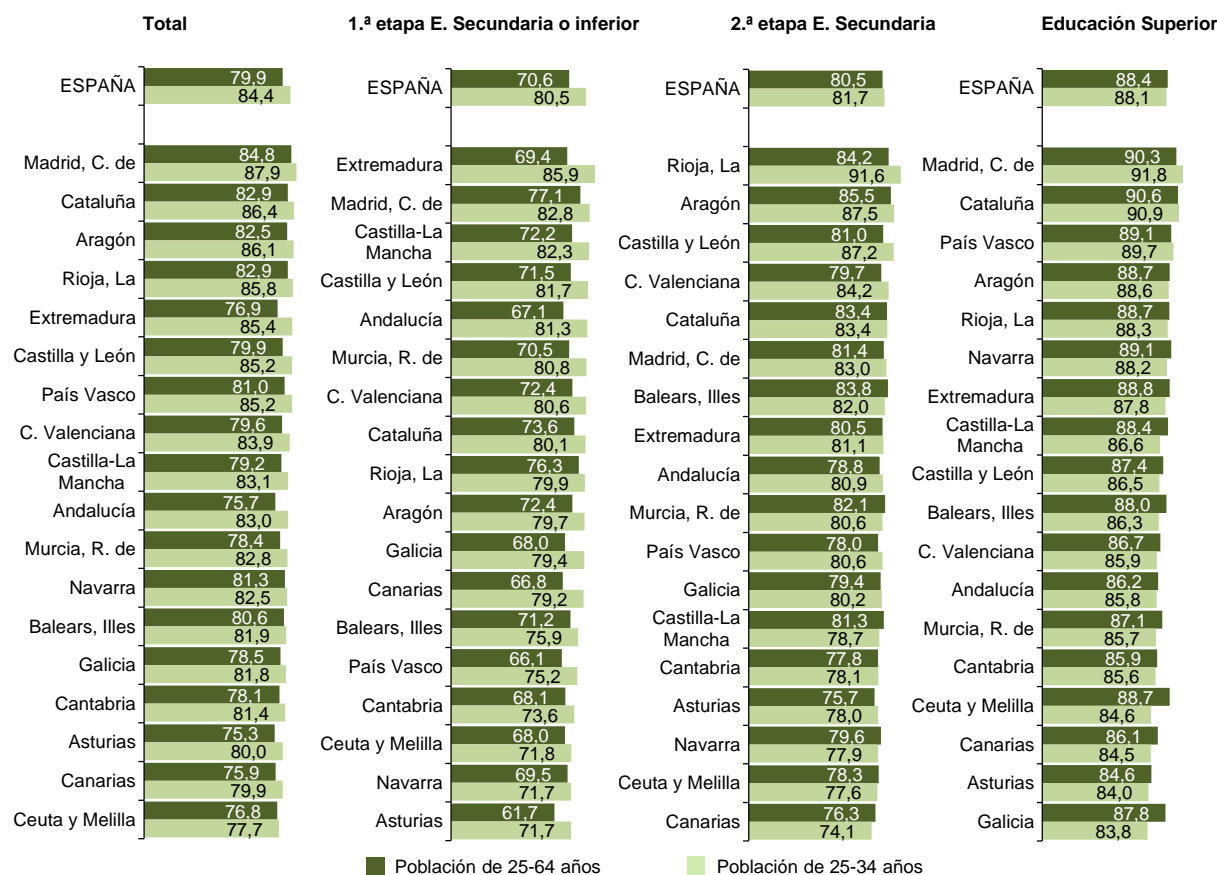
Total

| | Población de 25-64 años | Población de 25-34 años |
|---|---|---|
| ESPAÑA | 79,9 | 84,4 |
| Madrid, C. de | 84,8 | 87,9 |
| Cataluña | 82,9 | 86,4 |
| Aragón | 82,5 | 86,1 |
| Rioja, La | 82,9 | 85,8 |
| Extremadura | 76,9 | 85,4 |
| Castilla y León | 79,9 | 85,2 |
| País Vasco | 81,0 | 85,2 |
| C. Valenciana | 79,6 | 83,9 |
| Castilla-La Mancha | 79,2 | 83,1 |
| Andalucía | 75,7 | 83,0 |
| Murcia, R. de | 78,4 | 82,8 |
| Navarra | 81,3 | 82,5 |
| Balears, Illes | 80,6 | 81,9 |
| Galicia | 78,5 | 81,8 |
| Cantabria | 78,1 | 81,4 |
| Asturias | 75,3 | 80,0 |
| Canarias | 75,9 | 79,9 |
| Ceuta y Melilla | 76,8 | 77,7 |

1.ª etapa E. Secundaria o inferior

| | Población de 25-64 años | Población de 25-34 años |
|---|---|---|
| ESPAÑA | 70,6 | 80,5 |
| Extremadura | 69,4 | 85,9 |
| Madrid, C. de | 77,1 | 82,8 |
| Castilla-La Mancha | 72,2 | 82,3 |
| Castilla y León | 71,5 | 81,7 |
| Andalucía | 67,1 | 81,3 |
| Murcia, R. de | 70,5 | 80,8 |
| C. Valenciana | 72,4 | 80,6 |
| Cataluña | 73,6 | 80,1 |
| Rioja, La | 76,3 | 79,9 |
| Aragón | 72,4 | 79,7 |
| Galicia | 68,0 | 79,4 |
| Canarias | 66,8 | 79,2 |
| Balears, Illes | 71,2 | 75,9 |
| País Vasco | 66,1 | 75,2 |
| Cantabria | 68,1 | 73,6 |
| Ceuta y Melilla | 68,0 | 71,8 |
| Navarra | 69,5 | 71,7 |
| Asturias | 61,7 | 71,7 |

2.ª etapa E. Secundaria

| | Población de 25-64 años | Población de 25-34 años |
|---|---|---|
| ESPAÑA | 80,5 | 81,7 |
| Rioja, La | 84,2 | 91,6 |
| Aragón | 85,5 | 87,5 |
| Castilla y León | 81,0 | 87,2 |
| C. Valenciana | 79,7 | 84,2 |
| Cataluña | 83,4 | 83,4 |
| Madrid, C. de | 81,4 | 83,0 |
| Balears, Illes | 83,8 | 82,0 |
| Extremadura | 80,5 | 81,1 |
| Andalucía | 78,8 | 80,9 |
| Murcia, R. de | 82,1 | 80,6 |
| País Vasco | 78,0 | 80,6 |
| Galicia | 79,4 | 80,2 |
| Castilla-La Mancha | 81,3 | 78,7 |
| Cantabria | 77,8 | 78,1 |
| Asturias | 75,7 | 78,0 |
| Navarra | 79,6 | 77,9 |
| Ceuta y Melilla | 78,3 | 77,6 |
| Canarias | 76,3 | 74,1 |

Educación Superior

| | Población de 25-64 años | Población de 25-34 años |
|---|---|---|
| ESPAÑA | 88,4 | 88,1 |
| Madrid, C. de | 90,3 | 91,8 |
| Cataluña | 90,6 | 90,9 |
| País Vasco | 89,1 | 89,7 |
| Aragón | 88,7 | 88,6 |
| Rioja, La | 88,7 | 88,3 |
| Navarra | 89,1 | 88,2 |
| Extremadura | 88,8 | 87,8 |
| Castilla-La Mancha | 88,4 | 86,6 |
| Castilla y León | 87,4 | 86,5 |
| Balears, Illes | 88,0 | 86,3 |
| C. Valenciana | 86,7 | 85,9 |
| Andalucía | 86,2 | 85,8 |
| Murcia, R. de | 87,1 | 85,7 |
| Cantabria | 85,9 | 85,6 |
| Ceuta y Melilla | 88,7 | 84,6 |
| Canarias | 86,1 | 84,5 |
| Asturias | 84,6 | 84,0 |
| Galicia | 87,8 | 83,8 |

Población de 25-64 años
Población de 25-34 años